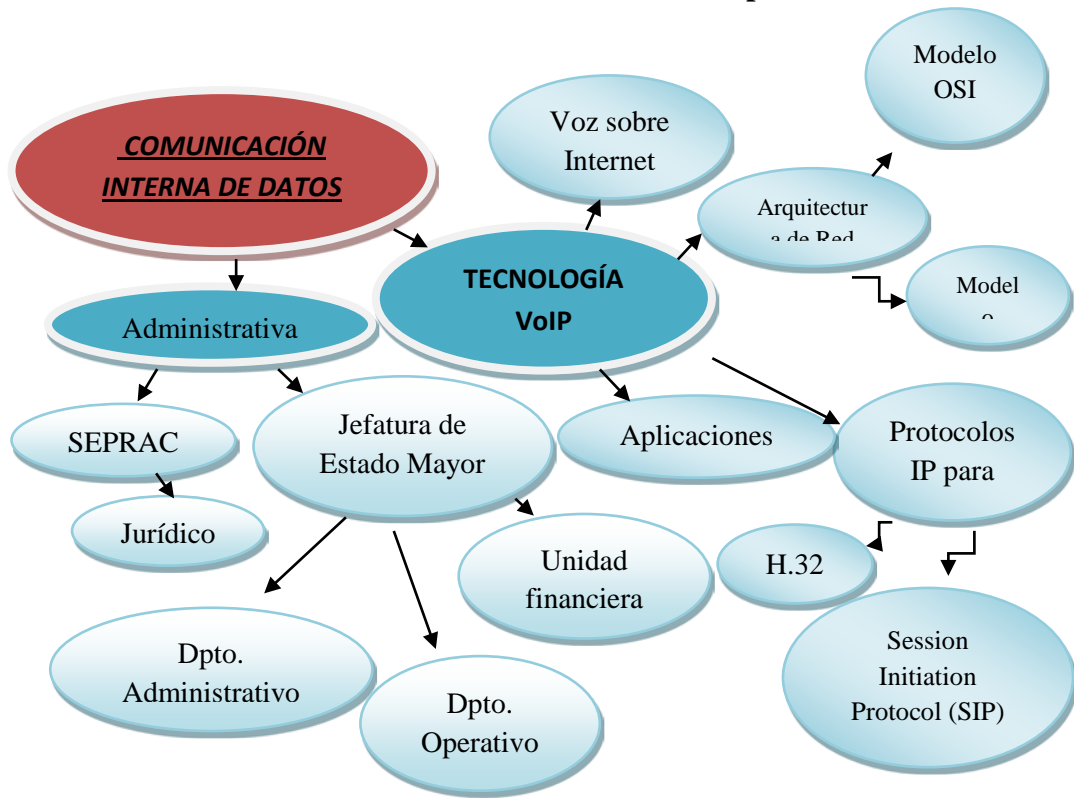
COMUNICACIÓN INTERNA DE DATOS

Modelo OSI

Voz sobre Internet

Arquitectur a de Red

TECNOLOGÍA VoIP

Model o

Administrativa

SEPRAC

Jefatura de Estado Mayor

Aplicaciones

Protocolos IP para

Jurídico

Unidad financiera

H.32

Dpto. Administrativo

Dpto. Operativo

Session Initiation Protocol (SIP)